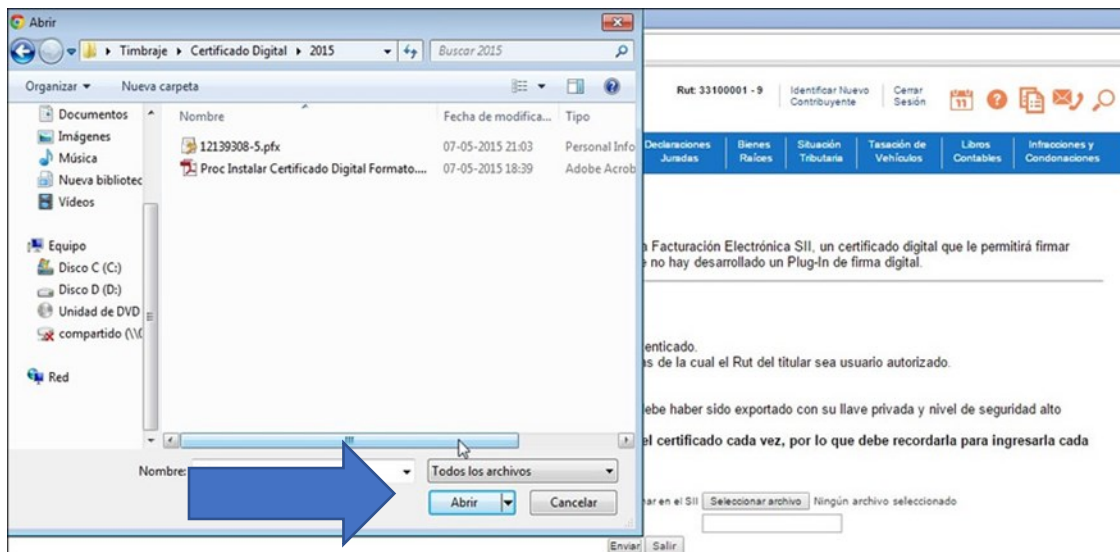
Abrir

Timbraje ▸ Certificado Digital ▸ 2015

Buscar 2015

Organizar ▾ Nueva carpeta

Documentos
Imágenes
Música
Nueva bibliotec
Vídeos

Equipo
Disco C (C:)
Disco D (D:)
Unidad de DVD
compartido (\\(

Red

| Nombre | Fecha de modifica... | Tipo |
|---|---|---|
| 12139308-5.pfx | 07-05-2015 21:03 | Personal Info |
| Proc Instalar Certificado Digital Formato.... | 07-05-2015 18:39 | Adobe Acrob |

Nombre:

Todos los archivos

Abrir

Cancelar

Rut: 33100001 - 9

Identificar Nuevo Contribuyente

Cerrar Sesión

Declaraciones Juradas | Bienes Raíces | Situación Tributaria | Tasación de Vehículos | Libros Contables | Infracciones y Condonaciones

n Facturación Electrónica SII, un certificado digital que le permitirá firmar
e no hay desarrollado un Plug-In de firma digital.

enticado.
s de la cual el Rut del titular sea usuario autorizado.

ebe haber sido exportado con su llave privada y nivel de seguridad alto

el certificado cada vez, por lo que debe recordarla para ingresarla cada

ar en el SII Seleccionar archivo Ningún archivo seleccionado

Enviar Salir